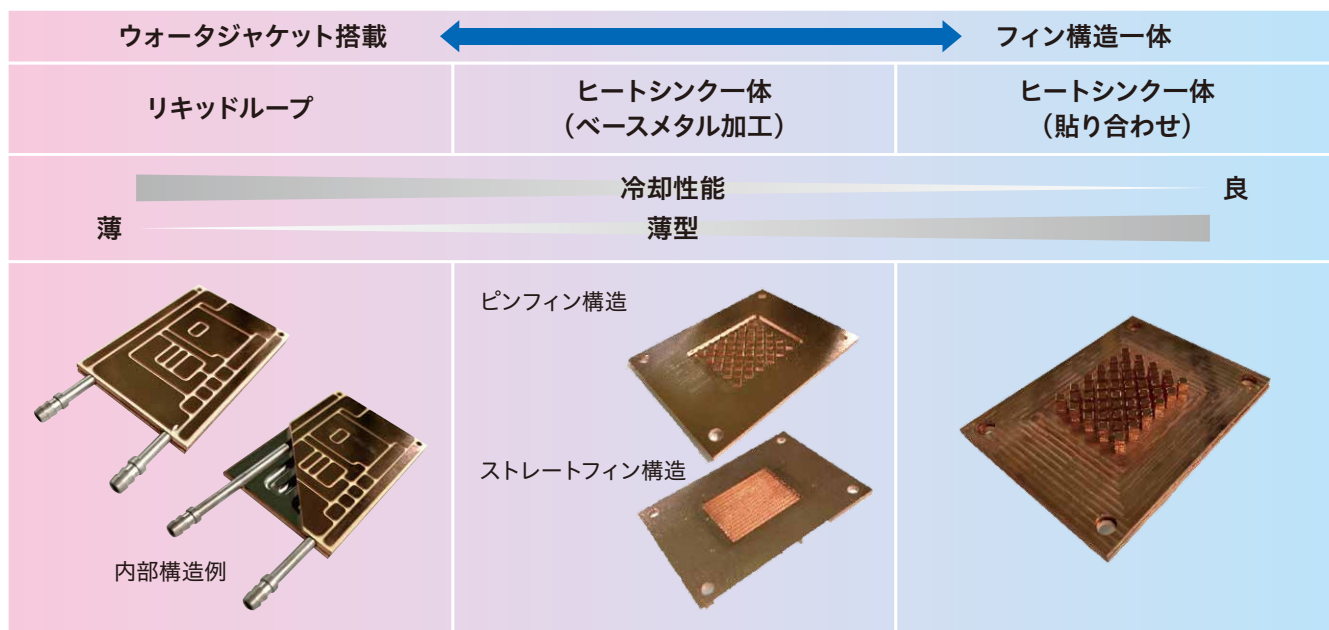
| ウォータジャケット搭載 | | フィン構造一体 |
|---|---|---|
| リキッドループ | ヒートシンク一体（ベースメタル加工） | ヒートシンク一体（貼り合わせ） |

冷却性能 良

薄 薄型

ピンフィン構造

ストレートフィン構造

内部構造例